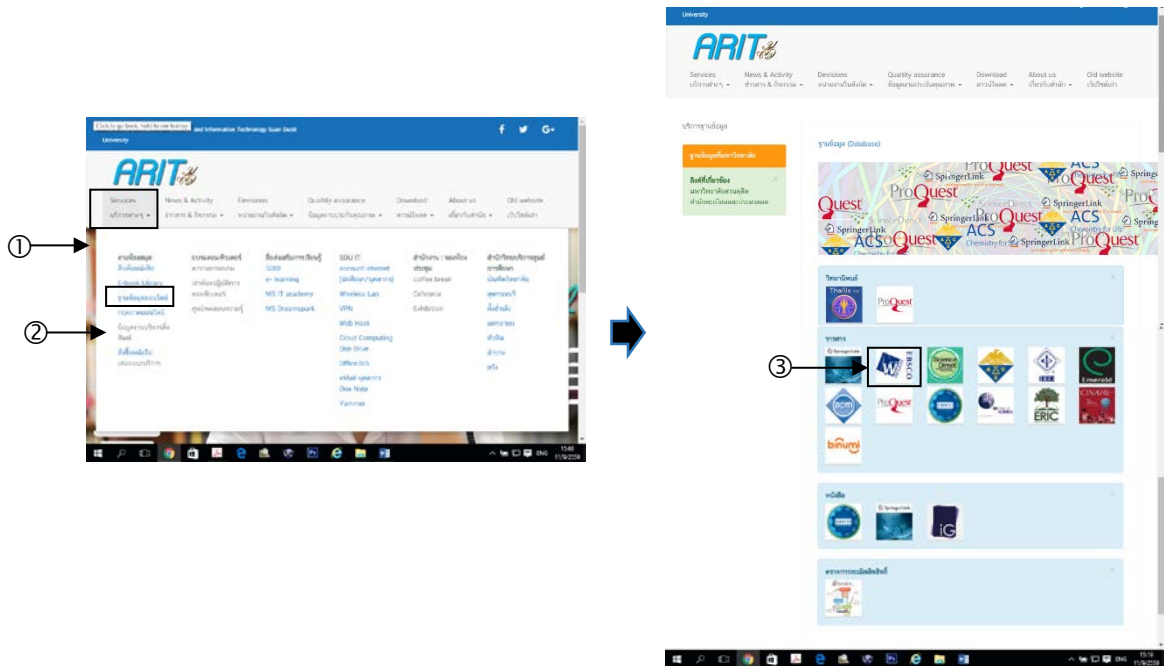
Click to go back, hold to see history and Information Technology Suan Dusit University

ARIT

Services บริการต่างๆ
News & Activity ข่าวสาร & กิจกรรม
Devisions หน่วยงานในสังกัด
Quality assurance ข้อมูลงานประกันคุณภาพ
Download ดาวน์โหลด
About us เกี่ยวกับสำนัก
Old website เว็บไซต์เก่า

①
②

งานห้องสมุด
สืบค้นหนังสือ
E-book Library
ฐานข้อมูลออนไลน์
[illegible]
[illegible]
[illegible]

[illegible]
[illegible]
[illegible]

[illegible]
SDIO
e- learning
MS IT academy
MS Dreamspark

SDU IT
account internet
Wireless Lan
VPN
Web Host
Cloud Computing
One Drive
Office 365
eMail
One Note
Yammer

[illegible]
coffee break
Cafeteria
Exhibition

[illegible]

15:46
11/9/2559

University

ARIT

Services บริการต่างๆ
News & Activity ข่าวสาร & กิจกรรม
Devisions หน่วยงานในสังกัด
Quality assurance ข้อมูลงานประกันคุณภาพ
Download ดาวน์โหลด
About us เกี่ยวกับสำนัก
Old website เว็บไซต์เก่า

บริการฐานข้อมูล

ฐานข้อมูลที่มหาวิทยาลัย

ลิงค์ที่เกี่ยวข้อง
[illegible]

ฐานข้อมูล (Database)

ProQuest SpringerLink ACS

วิทยานิพนธ์

Thailis ProQuest

วารสาร

③

EBSCO
ScienceDirect
Emerald
ProQuest
ERIC
CINAHL
binumi

หนังสือ

iG

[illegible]

15:19
11/9/2559